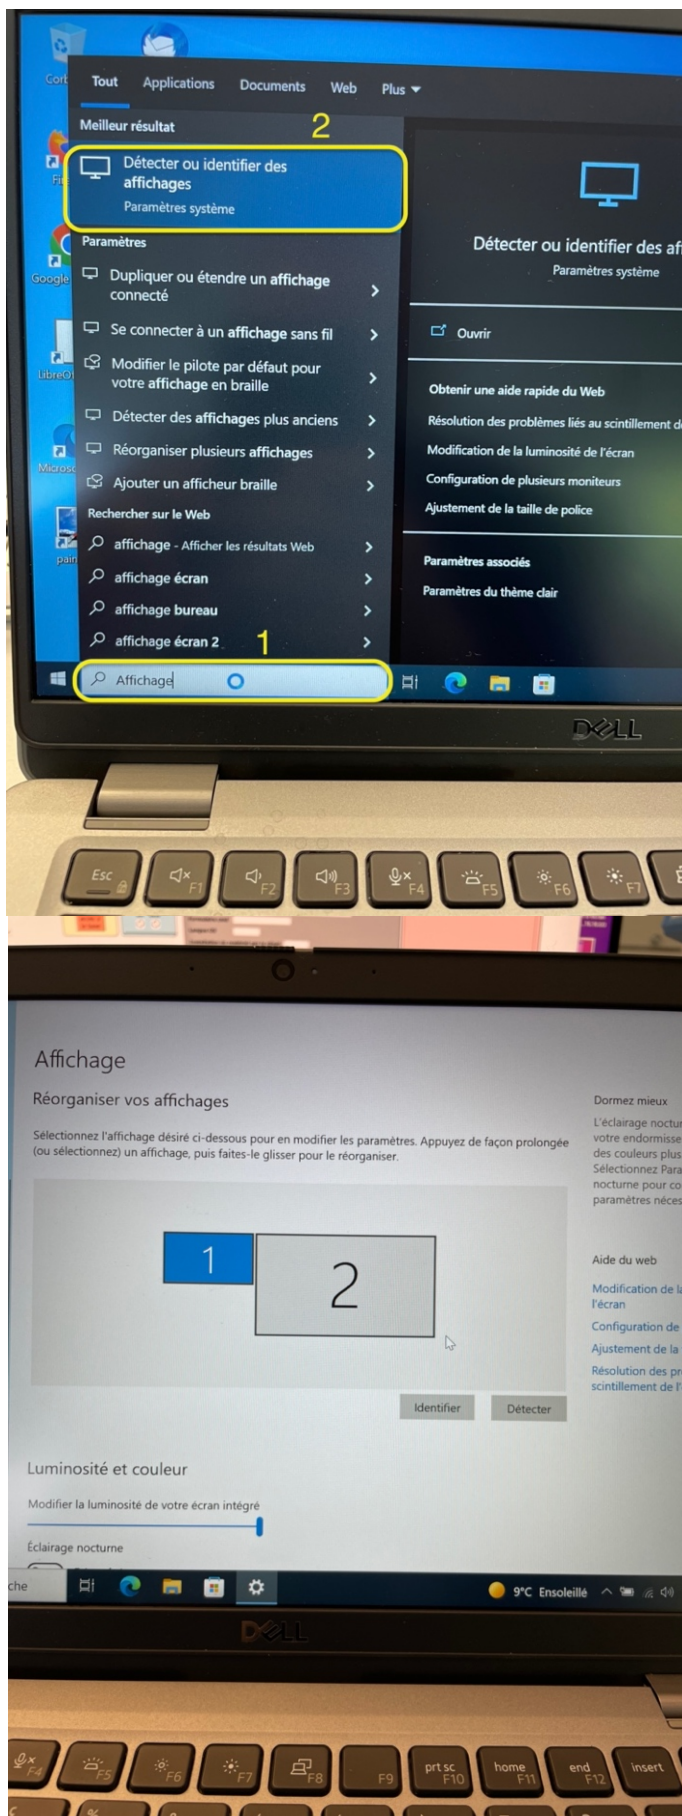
Corb

Fi

Google

LibreO

Microso

pain

Tout Applications Documents Web Plus

Meilleur résultat 2

Détecter ou identifier des affichages
Paramètres système

Paramètres

Dupliquer ou étendre un affichage connecté

Se connecter à un affichage sans fil

Modifier le pilote par défaut pour votre affichage en braille

Détecter des affichages plus anciens

Réorganiser plusieurs affichages

Ajouter un afficheur braille

Rechercher sur le Web

affichage - Afficher les résultats Web

affichage écran

affichage bureau

affichage écran 2 1

Affichage

Détecter ou identifier des af
Paramètres système

Ouvrir

Obtenir une aide rapide du Web

Résolution des problèmes liés au scintillement d

Modification de la luminosité de l'écran

Configuration de plusieurs moniteurs

Ajustement de la taille de police

Paramètres associés

Paramètres du thème clair

DELL

Esc F1 F2 F3 F4 F5 F6 F7

Affichage

Réorganiser vos affichages

Sélectionnez l'affichage désiré ci-dessous pour en modifier les paramètres. Appuyez de façon prolongée (ou sélectionnez) un affichage, puis faites-le glisser pour le réorganiser.

1 2

Identifier Détecter

Luminosité et couleur

Modifier la luminosité de votre écran intégré

Éclairage nocturne

Dormez mieux

L'éclairage noctu votre endormisse des couleurs plus Sélectionnez Para nocturne pour co paramètres néces

Aide du web

Modification de l l'écran

Configuration de

Ajustement de la

Résolution des pr scintillement de l'

che

9°C Ensoleillé

DELL

F4 F5 F6 F7 F8 F9 prt sc F10 home F11 end F12 insert